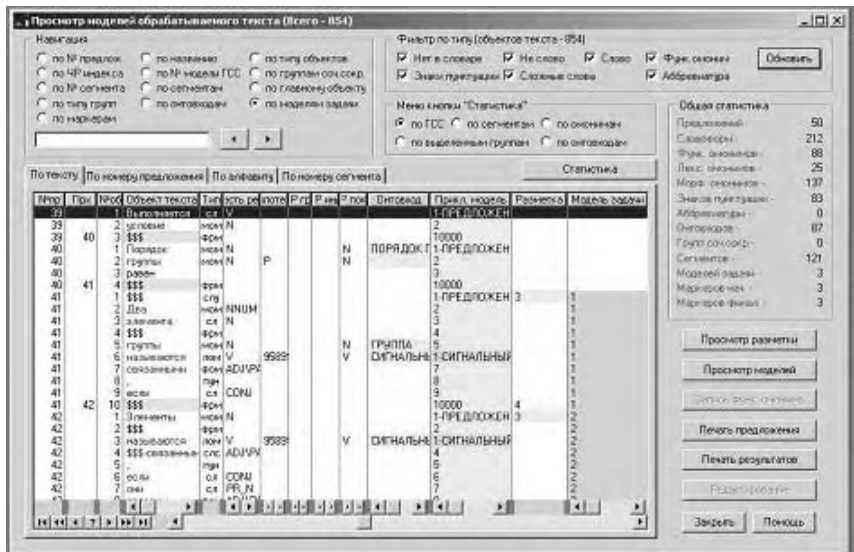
Просмотр моделей обрабатываемого текста (Всего - 854)

Навигация
по № предлож
по ЧР индекса
по № сегмента
по типу групп
по маркерам
по названию
по № модели ГСС
по сегментам
по онтовходам
по типу объектов
по группам сон.совр.
по главному объекту
по моделям задачи

Фильтр по типу (объектов текста - 854)
Нет в словаре
Не слово
Слово
Функ. омоним
Знаки пунктуации
Сложные слова
Аббревиатура
Обновить

Меню кнопки "Статистика"
по ГСС
по сегментам
по омонимам
по выделенным группам
по онтовходам

Общая статистика
| | |
|---|---|
| Предложений - | 50 |
| Словоформ - | 212 |
| Функ. омонимов - | 88 |
| Лекс. омонимов - | 25 |
| Морф. омонимов - | 137 |
| Знаков пунктуации - | 83 |
| Аббревиатуры - | 0 |
| Онтовходов - | 87 |
| Групп сон.совр. - | 0 |
| Сегментов - | 121 |
| Моделей задачи - | 3 |
| Маркеров нач. - | 3 |
| Маркеров финал. - | 3 |

По тексту | По номеру предложения | По алфавиту | По номеру сегмента
Статистика

| №пр | Прх | №об | Объект текста | Тип | асть ре | лоте | Р гр | Р ин | Р пон | Онтовход | Прил. модель | Разметка | Модель задачи |
|---|---|---|---|---|---|---|---|---|---|---|---|---|---|
| 39 | | 1 | Выполняется | сл | V | | | | | | 1-ПРЕДЛОЖЕН | | |
| 39 | | 2 | условие | мом | N | | | | | | 2 | | |
| 39 | 40 | 3 | $$$ | фрм | | | | | | | 10000 | | |
| 40 | | 1 | Порядок | мом | N | | | | N | ПОРЯДОК Г | 1-ПРЕДЛОЖЕН | | |
| 40 | | 2 | группы | мом | N | P | | | N | | 2 | | |
| 40 | | 3 | равен | | | | | | | | 3 | | |
| 40 | 41 | 4 | $$$ | фрм | | | | | | | 10000 | | |
| 41 | | 1 | $$$ | спу | | | | | | | 1-ПРЕДЛОЖЕН | 3 | 1 |
| 41 | | 2 | Два | мом | NNUM | | | | | | 2 | | 1 |
| 41 | | 3 | элемента | сл | N | | | | | | 3 | | 1 |
| 41 | | 4 | $$$ | фрм | | | | | | | 4 | | 1 |
| 41 | | 5 | группы | мом | N | | | | N | ГРУППА | 5 | | 1 |
| 41 | | 6 | называются | лом | V | 9589 | | | V | СИГНАЛЬНЫЙ | 1-СИГНАЛЬНЫЙ | | 1 |
| 41 | | 7 | сопряженным | фом | ADJ/PA | | | | | | 7 | | 1 |
| 41 | | 8 | , | пун | | | | | | | 8 | | 1 |
| 41 | | 9 | если | сл | CONJ | | | | | | 9 | | 1 |
| 41 | 42 | 10 | $$$ | фрм | | | | | | | 10000 | 4 | 1 |
| 42 | | 1 | Элементы | мом | N | | | | | | 1-ПРЕДЛОЖЕН | 3 | 2 |
| 42 | | 2 | $$$ | фрм | | | | | | | 2 | | 2 |
| 42 | | 3 | называются | лом | V | 9589 | | | V | СИГНАЛЬНЫЙ | 1-СИГНАЛЬНЫЙ | | 2 |
| 42 | | 4 | $$$-связанные | слс | ADJ/PA | | | | | | 4 | | 2 |
| 42 | | 5 | , | пун | | | | | | | 5 | | 2 |
| 42 | | 6 | если | сл | CONJ | | | | | | 6 | | 2 |
| 42 | | 7 | они | сл | PR_N | | | | | | 7 | | 2 |

Просмотр разметки
Просмотр моделей
Запись функ. омонимов
Печать предложения
Печать результатов
Редактирование
Закрыть
Помощь